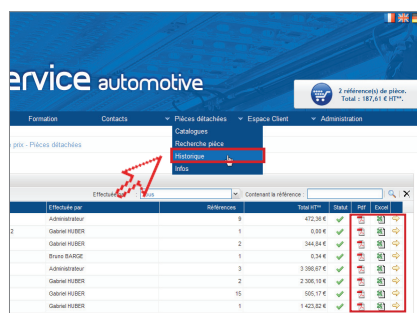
ervice automotive

2 référence(s) de pièce.
Total : 187,61 € HT**.

Formation | Contacts | Pièces détachées | Espace Client | Administration

prix - Pièces détachées

Catalogues
Recherche pièce
Historique
Infos

Effectué par: Tous | Contenant la référence:

| | Effectuée par | Références | Total HT** | Statut | Pdf | Excel | |
|---|---|---|---|---|---|---|---|
| | Administrateur | 9 | 472,36 € | | | | |
| 2 | Gabriel HUBER | 1 | 0,00 € | | | | |
| | Gabriel HUBER | 2 | 344,84 € | | | | |
| | Bruno BARGE | 1 | 0,34 € | | | | |
| | Administrateur | 3 | 3 398,67 € | | | | |
| | Gabriel HUBER | 2 | 2 306,19 € | | | | |
| | Gabriel HUBER | 15 | 505,17 € | | | | |
| | Gabriel HUBER | 1 | 1 423,82 € | | | | |